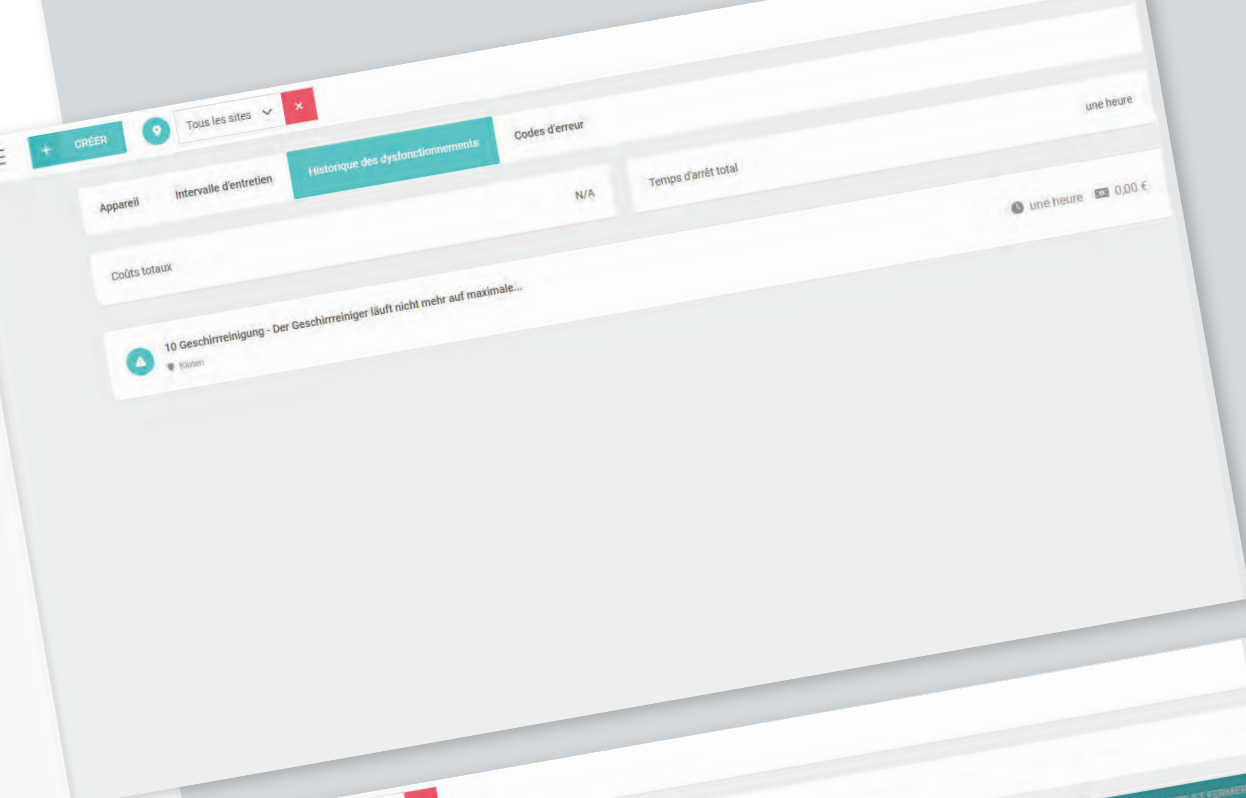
+ CRÉER

Tous les sites

×

Appareil

Intervalle d'entretien

Historique des dysfonctionnements

Codes d'erreur

une heure

N/A

Temps d'arrêt total

une heure

0,00 €

Coûts totaux

10 Geschirrreinigung - Der Geschirrreiniger läuft nicht mehr auf maximale...

Kloten